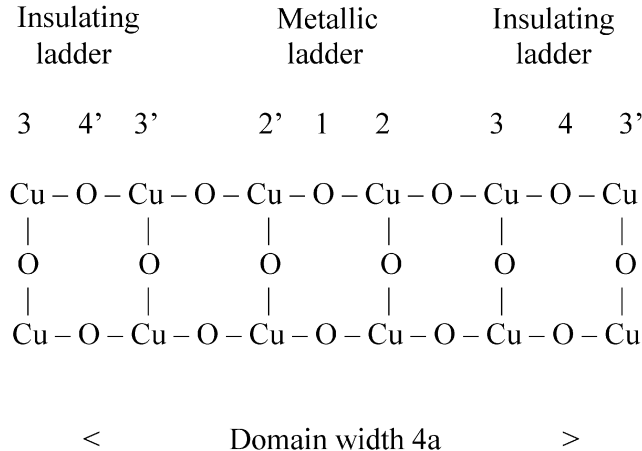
Insulating ladder

Metallic ladder

Insulating ladder

3 4’ 3’ 2’ 1 2 3 4 3’

Cu – O – Cu – O – Cu – O – Cu – O – Cu – O – Cu

| | | | | |

O O O O O O

| | | | | |

Cu – O – Cu – O – Cu – O – Cu – O – Cu – O – Cu

< Domain width 4a >